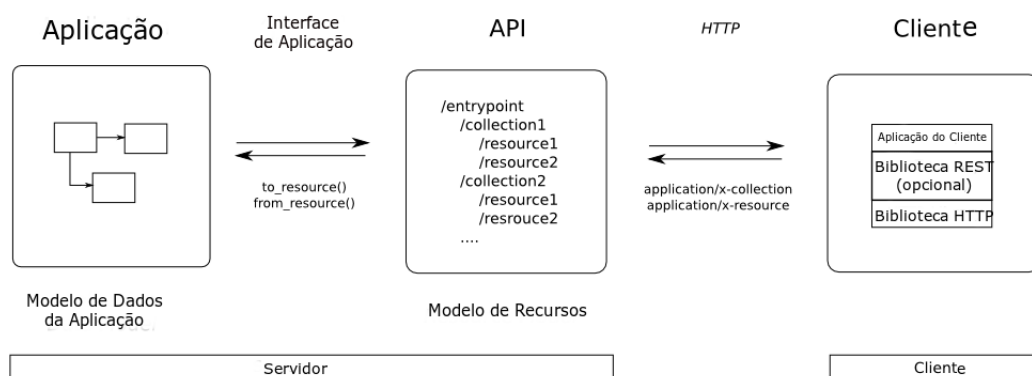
Aplicação

Interface de Aplicação

API

HTTP

Cliente

/entrypoint
/collection1
/resource1
/resource2
/collection2
/resource1
/resrouce2
....

Aplicação do Cliente

Biblioteca REST (opcional)

Biblioteca HTTP

to_resource()
from_resource()

application/x-collection
application/x-resource

Modelo de Dados da Aplicação

Modelo de Recursos

Servidor

Cliente